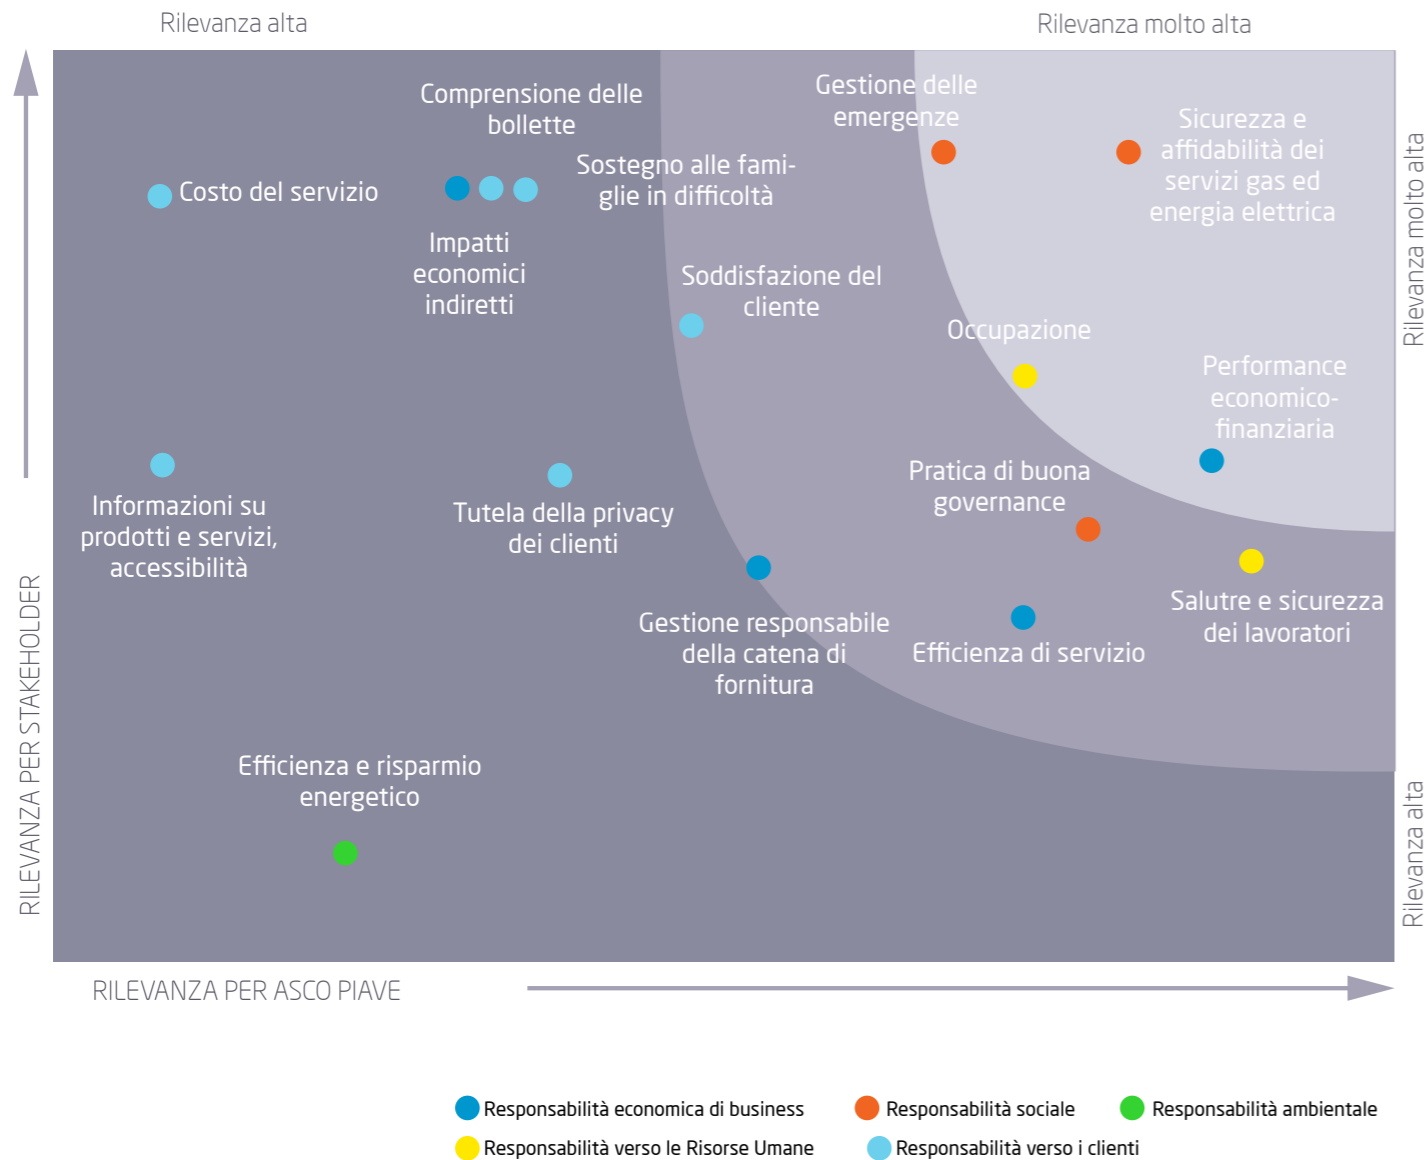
Rilevanza alta

Rilevanza molto alta

Comprensione delle bollette

Gestione delle emergenze

Sicurezza e affidabilità dei servizi gas ed energia elettrica

Costo del servizio

Sostegno alle famiglie in difficoltà

Impatti economici indiretti

Soddisfazione del cliente

Occupazione

Performance economico-finanziaria

Pratica di buona governance

Informazioni su prodotti e servizi, accessibilità

Tutela della privacy dei clienti

Salutre e sicurezza dei lavoratori

Gestione responsabile della catena di fornitura

Efficienza di servizio

Efficienza e risparmio energetico

Rilevanza molto alta

Rilevanza alta

RILEVANZA PER STAKEHOLDER

RILEVANZA PER ASCO PIAVE

Responsabilità economica di business
Responsabilità sociale
Responsabilità ambientale
Responsabilità verso le Risorse Umane
Responsabilità verso i clienti